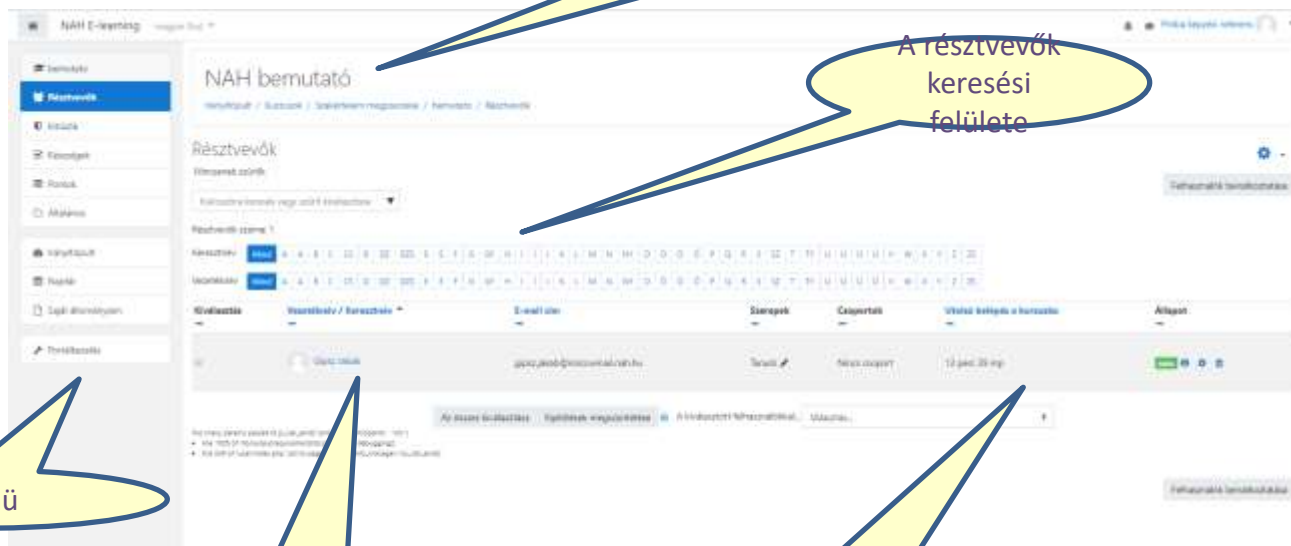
NAH E-learning

NAH bemutató

A résztvevők keresési felülete

Résztvevők

Résztvevők száma: 1

Keresztnév Mind A Á B C Cs D Dz Dzs E É F G Gy H I Í J K L Ly M N Ny O Ó Ö Ő P Q R S Sz T Ty U Ú Ü Ű V W X Y Z Zs

Vezetéknév Mind A Á B C Cs D Dz Dzs E É F G Gy H I Í J K L Ly M N Ny O Ó Ö Ő P Q R S Sz T Ty U Ú Ü Ű V W X Y Z Zs

| Kiválasztás | Vezetéknév / Keresztnév | E-mail cím | Szerepek | Csoportok | Utolsó belépés a kurzusba | Állapot |
|---|---|---|---|---|---|---|
| | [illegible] | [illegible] | Tanuló | Nincs csoport | 12 perc 39 mp | |

Az összes kiválasztása | Kijelöltek megszüntetése | A kiválasztott felhasználókkal... Választás...

Felhasználók beiratkoztatása

ü